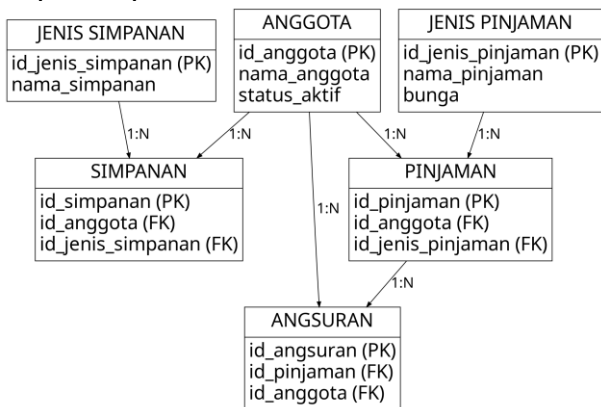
JENIS SIMPANAN
id_jenis_simpanan (PK)
nama_simpanan

ANGGOTA
id_anggota (PK)
nama_anggota
status_aktif

JENIS PINJAMAN
id_jenis_pinjaman (PK)
nama_pinjaman
bunga

1:N
1:N
1:N
1:N

SIMPANAN
id_simpanan (PK)
id_anggota (FK)
id_jenis_simpanan (FK)

1:N

PINJAMAN
id_pinjaman (PK)
id_anggota (FK)
id_jenis_pinjaman (FK)

1:N

ANGSURAN
id_angsuran (PK)
id_pinjaman (FK)
id_anggota (FK)